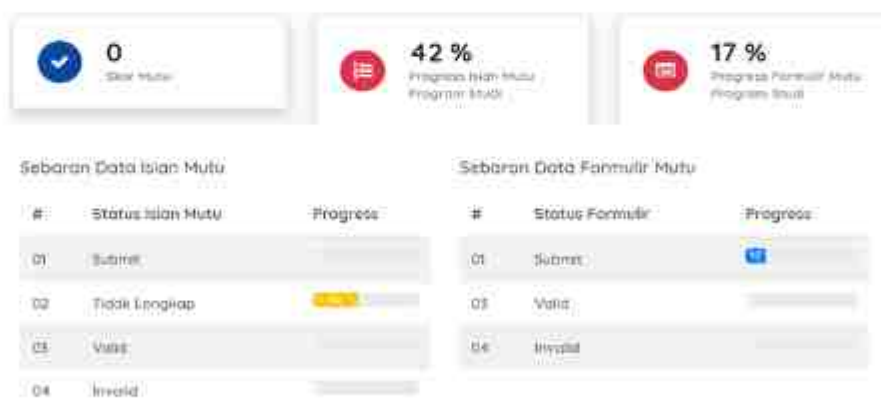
0
Skor Mutu

42 %
Progress Isian Mutu Program Studi

17 %
Progress Formulir Mutu Program Studi

Sebaran Data Isian Mutu

| # | Status Isian Mutu | Progress |
|---|---|---|
| 01 | Submit | |
| 02 | Tidak Lengkap | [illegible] |
| 03 | Valid | |
| 04 | Invalid | |

Sebaran Data Formulir Mutu

| # | Status Formulir | Progress |
|---|---|---|
| 01 | Submit | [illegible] |
| 03 | Valid | |
| 04 | Invalid | |